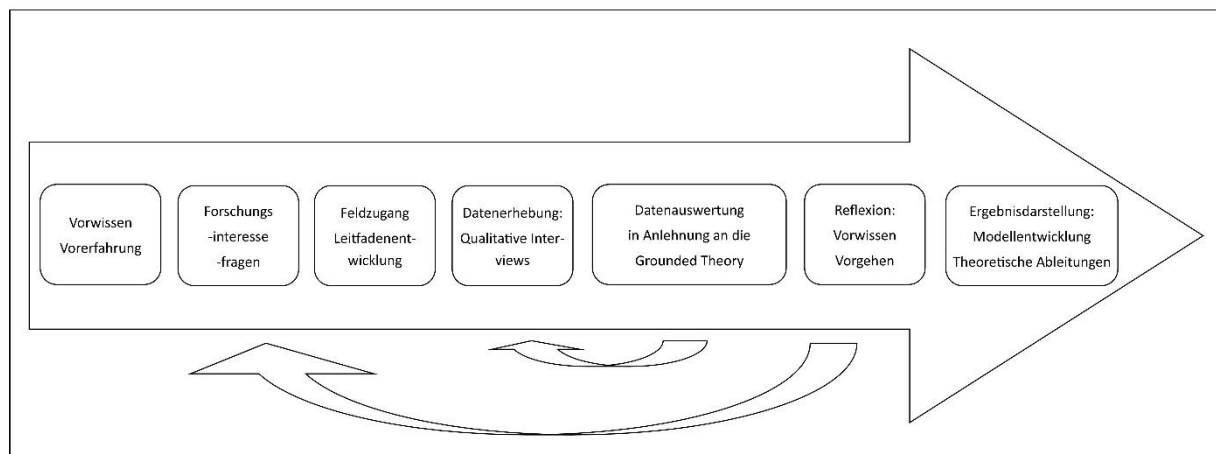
Vorwissen
Vorerfahrung

Forschungs
-interesse
-fragen

Feldzugang
Leitfadenentwicklung

Datenerhebung:
Qualitative Interviews

Datenauswertung
in Anlehnung an die
Grounded Theory

Reflexion:
Vorwissen
Vorgehen

Ergebnisdarstellung:
Modellentwicklung
Theoretische Ableitungen